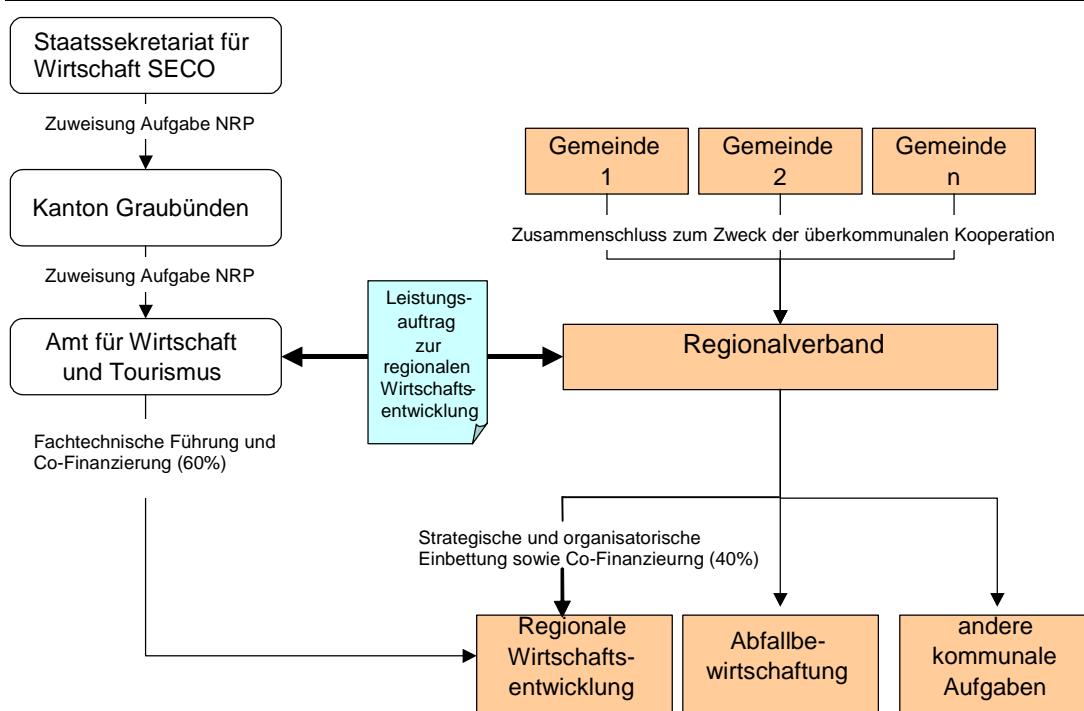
Staatssekretariat für Wirtschaft SECO

Zuweisung Aufgabe NRP

Kanton Graubünden

Zuweisung Aufgabe NRP

Amt für Wirtschaft und Tourismus

Fachtechnische Führung und Co-Finanzierung (60%)

Leistungsauftrag zur regionalen Wirtschaftsentwicklung

Gemeinde 1

Gemeinde 2

Gemeinde n

Zusammenschluss zum Zweck der überkommunalen Kooperation

Regionalverband

Strategische und organisatorische Einbettung sowie Co-Finanzierung (40%)

Regionale Wirtschaftsentwicklung

Abfallbewirtschaftung

andere kommunale Aufgaben